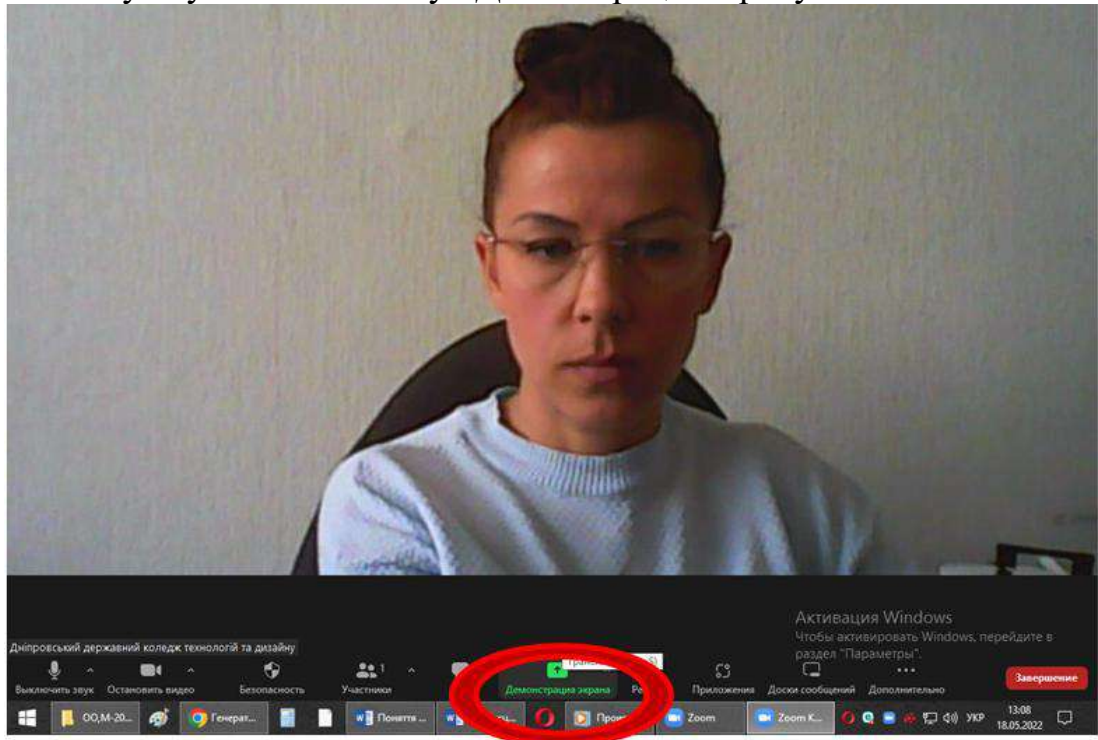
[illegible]

Активация Windows
Чтобы активировать Windows, перейдите в раздел "Параметры".

Дніпровський державний коледж технологій та дизайну

Выключить звук
Остановить видео
Безопасность
1
Участники
Демонстрация экрана
Ре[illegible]
Приложения
Доски сообщений
Дополнительно
Завершение

ОО,М-20...
Генерат...
Поняття ...
Прои...
Zoom
Zoom К...
УКР
13:08
18.05.2022